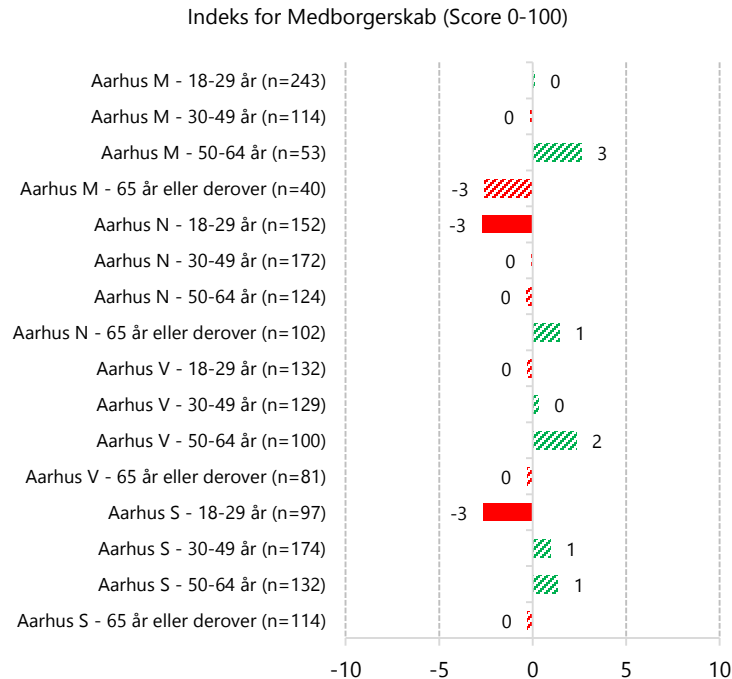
Indeks for Medborgerskab (Score 0-100)

Aarhus M - 18-29 år (n=243) 0
Aarhus M - 30-49 år (n=114) 0
Aarhus M - 50-64 år (n=53) 3
Aarhus M - 65 år eller derover (n=40) -3
Aarhus N - 18-29 år (n=152) -3
Aarhus N - 30-49 år (n=172) 0
Aarhus N - 50-64 år (n=124) 0
Aarhus N - 65 år eller derover (n=102) 1
Aarhus V - 18-29 år (n=132) 0
Aarhus V - 30-49 år (n=129) 0
Aarhus V - 50-64 år (n=100) 2
Aarhus V - 65 år eller derover (n=81) 0
Aarhus S - 18-29 år (n=97) -3
Aarhus S - 30-49 år (n=174) 1
Aarhus S - 50-64 år (n=132) 1
Aarhus S - 65 år eller derover (n=114) 0

-10 -5 0 5 10